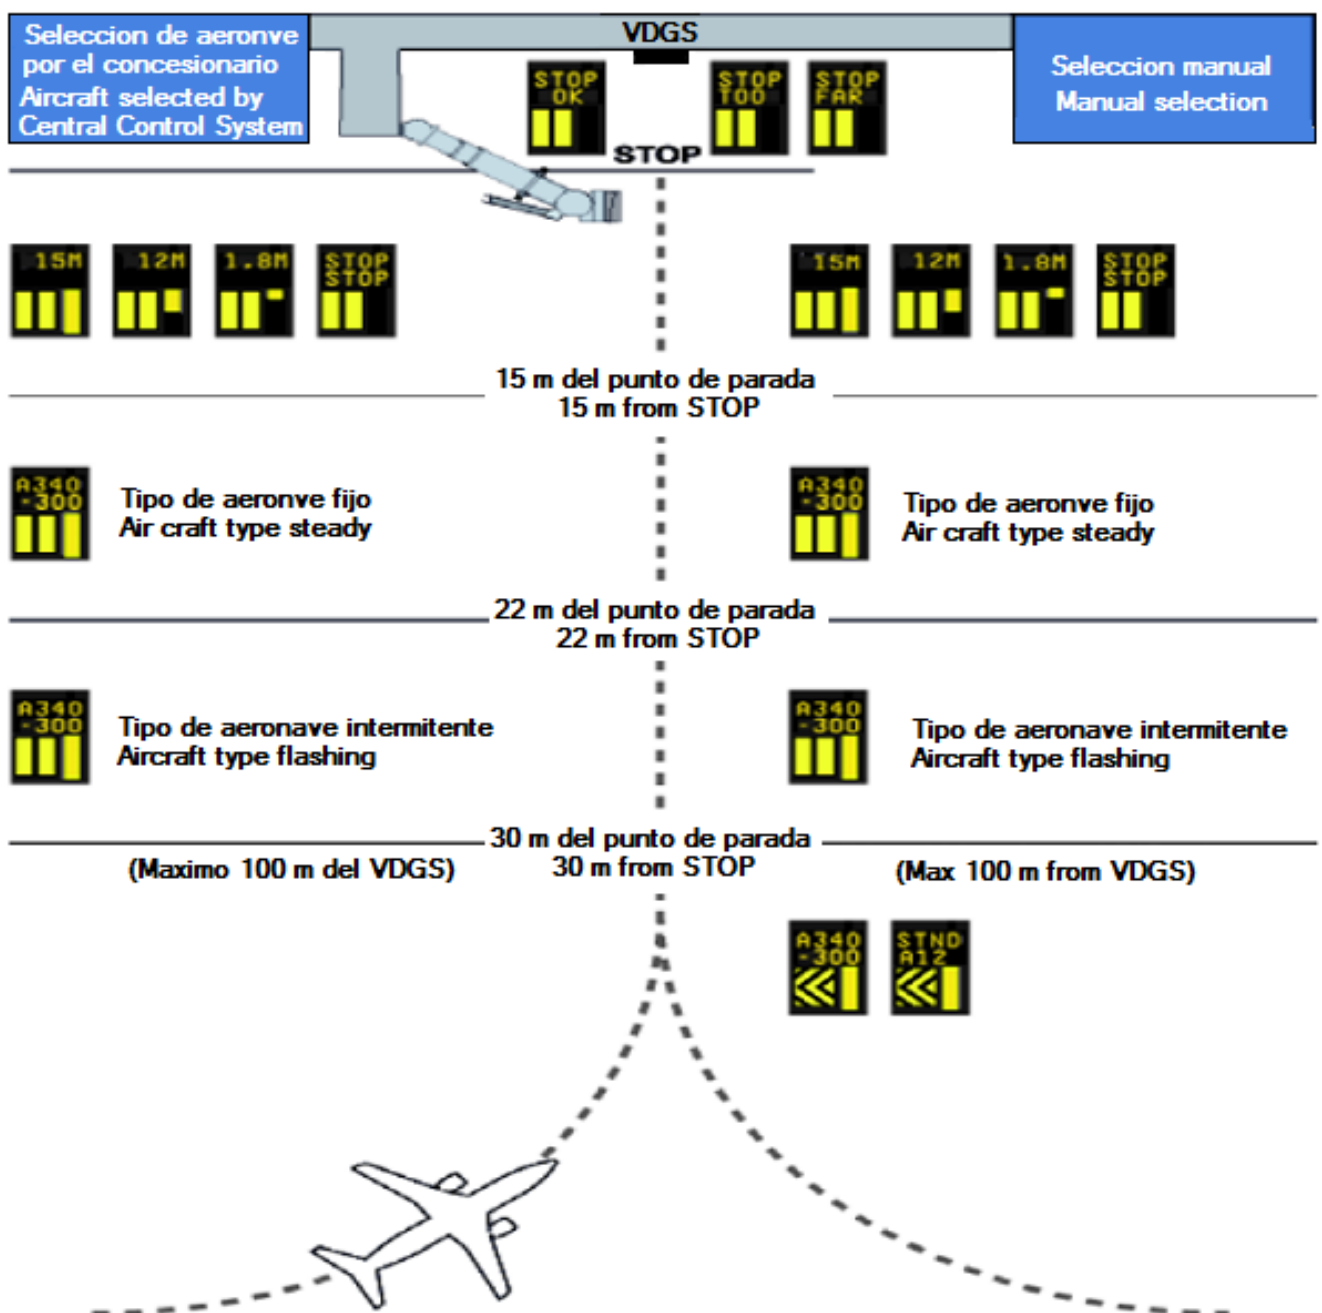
Seleccion de aeronve por el concesionario
Aircraft selected by Central Control System

VDGS

Seleccion manual
Manual selection

STOP OK

STOP TOO

STOP FAR

STOP

15M

12M

1.8M

STOP STOP

15M

12M

1.8M

STOP STOP

15 m del punto de parada
15 m from STOP

A340 -300

Tipo de aeronve fijo
Air craft type steady

A340 -300

Tipo de aeronve fijo
Air craft type steady

22 m del punto de parada
22 m from STOP

A340 -300

Tipo de aeronave intermitente
Aircraft type flashing

A340 -300

Tipo de aeronave intermitente
Aircraft type flashing

30 m del punto de parada
30 m from STOP

(Maximo 100 m del VDGS)

(Max 100 m from VDGS)

A340 -300

STND A12